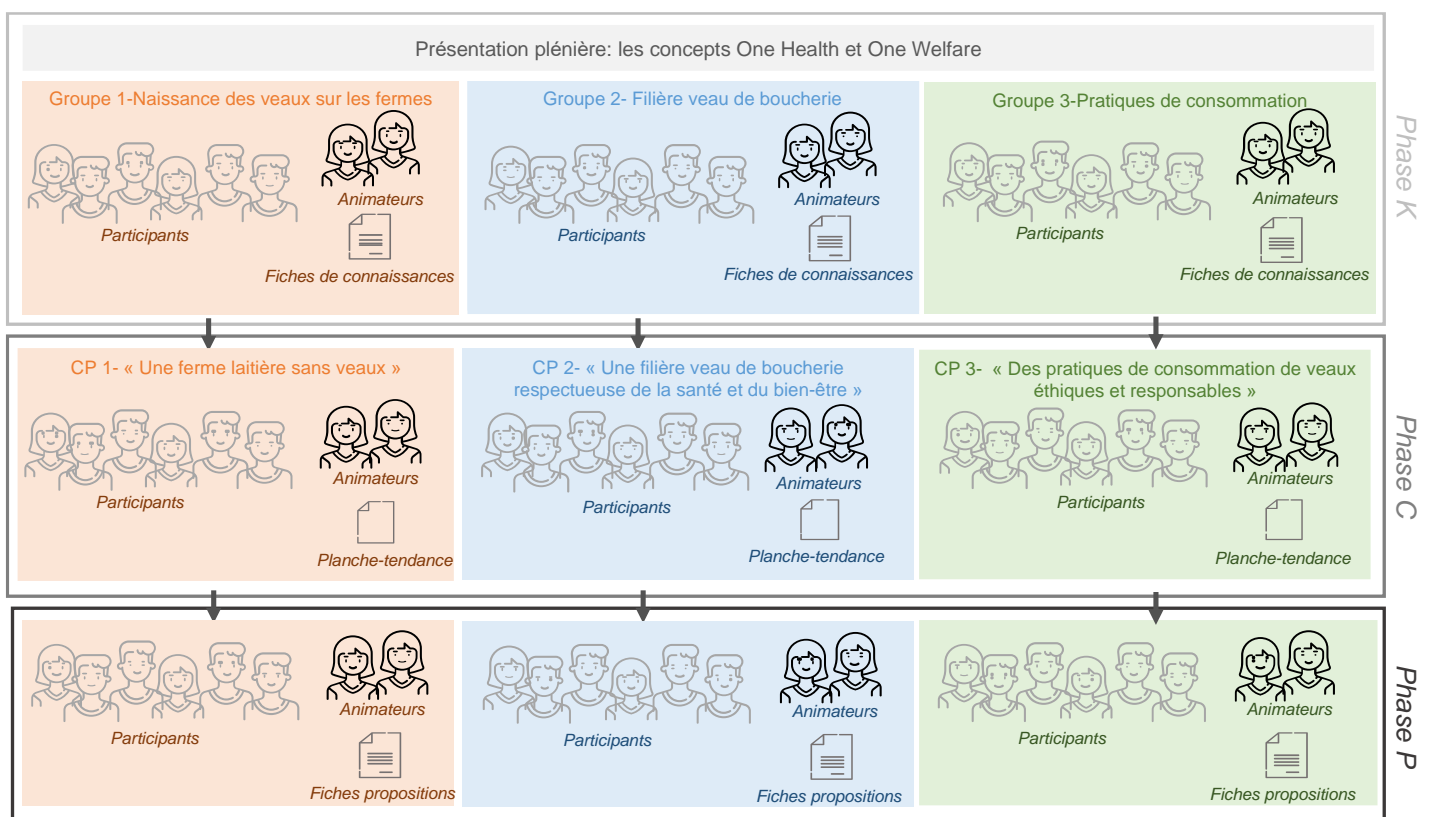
Présentation plénière: les concepts One Health et One Welfare

Groupe 1-Naissance des veaux sur les fermes

Animateurs

Participants

Fiches de connaissances

Groupe 2- Filière veau de boucherie

Animateurs

Participants

Fiches de connaissances

Groupe 3-Pratiques de consommation

Animateurs

Participants

Fiches de connaissances

Phase K

CP 1- « Une ferme laitière sans veaux »

Animateurs

Participants

Planche-tendance

CP 2- « Une filière veau de boucherie respectueuse de la santé et du bien-être »

Animateurs

Participants

Planche-tendance

CP 3- « Des pratiques de consommation de veaux éthiques et responsables »

Animateurs

Participants

Planche-tendance

Phase C

Animateurs

Participants

Fiches propositions

Animateurs

Participants

Fiches propositions

Animateurs

Participants

Fiches propositions

Phase P